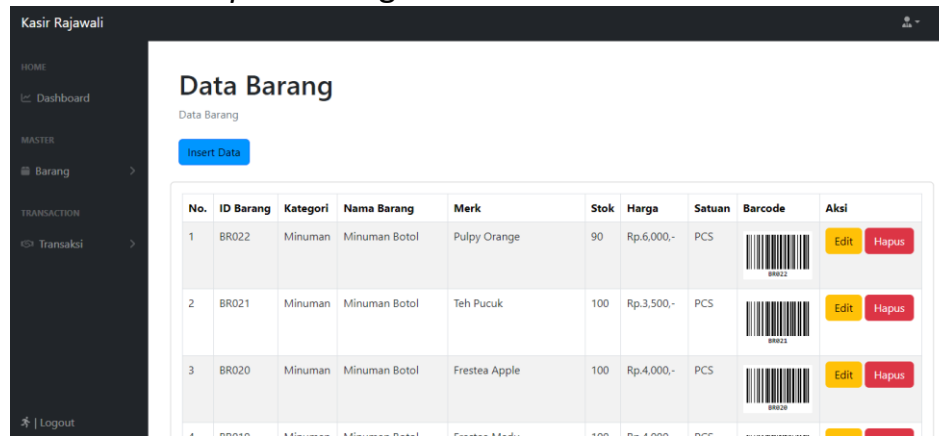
Kasir Rajawali

HOME

Dashboard

MASTER

Barang

TRANSACTION

Transaksi

| Logout

Data Barang

Data Barang

Insert Data

| No. | ID Barang | Kategori | Nama Barang | Merk | Stok | Harga | Satuan | Barcode | Aksi |
|---|---|---|---|---|---|---|---|---|---|
| 1 | BR022 | Minuman | Minuman Botol | Pulpy Orange | 90 | Rp.6,000,- | PCS | BR022 | Edit Hapus |
| 2 | BR021 | Minuman | Minuman Botol | Teh Pucuk | 100 | Rp.3,500,- | PCS | BR021 | Edit Hapus |
| 3 | BR020 | Minuman | Minuman Botol | Frestea Apple | 100 | Rp.4,000,- | PCS | BR020 | Edit Hapus |
| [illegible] | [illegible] | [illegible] | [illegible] | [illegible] | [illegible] | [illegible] | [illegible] | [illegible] | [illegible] |